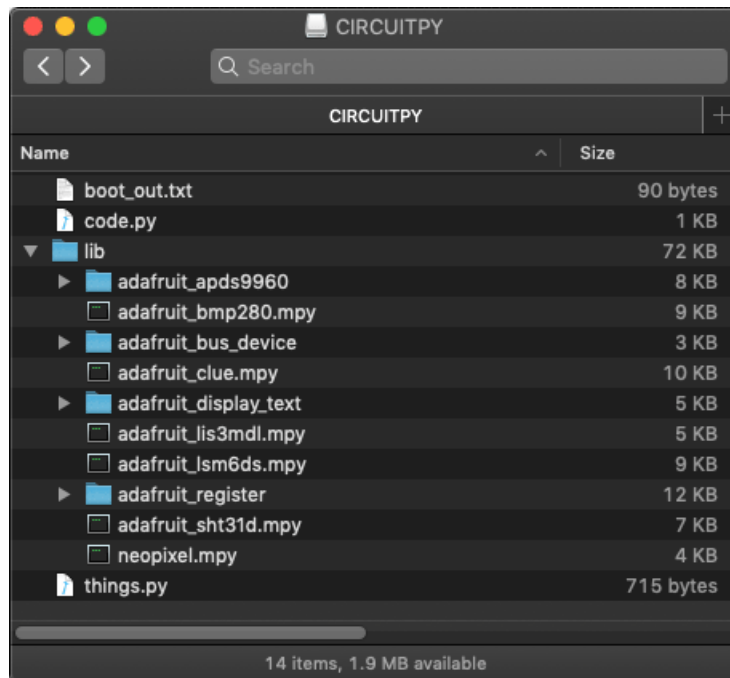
CIRCUITPY

Search

CIRCUITPY

| Name | Size |
|---|---|
| boot_out.txt | 90 bytes |
| code.py | 1 KB |
| lib | 72 KB |
| adafruit_apds9960 | 8 KB |
| adafruit_bmp280.mpy | 9 KB |
| adafruit_bus_device | 3 KB |
| adafruit_clue.mpy | 10 KB |
| adafruit_display_text | 5 KB |
| adafruit_lis3mdl.mpy | 5 KB |
| adafruit_lsm6ds.mpy | 9 KB |
| adafruit_register | 12 KB |
| adafruit_sht31d.mpy | 7 KB |
| neopixel.mpy | 4 KB |
| things.py | 715 bytes |

14 items, 1.9 MB available